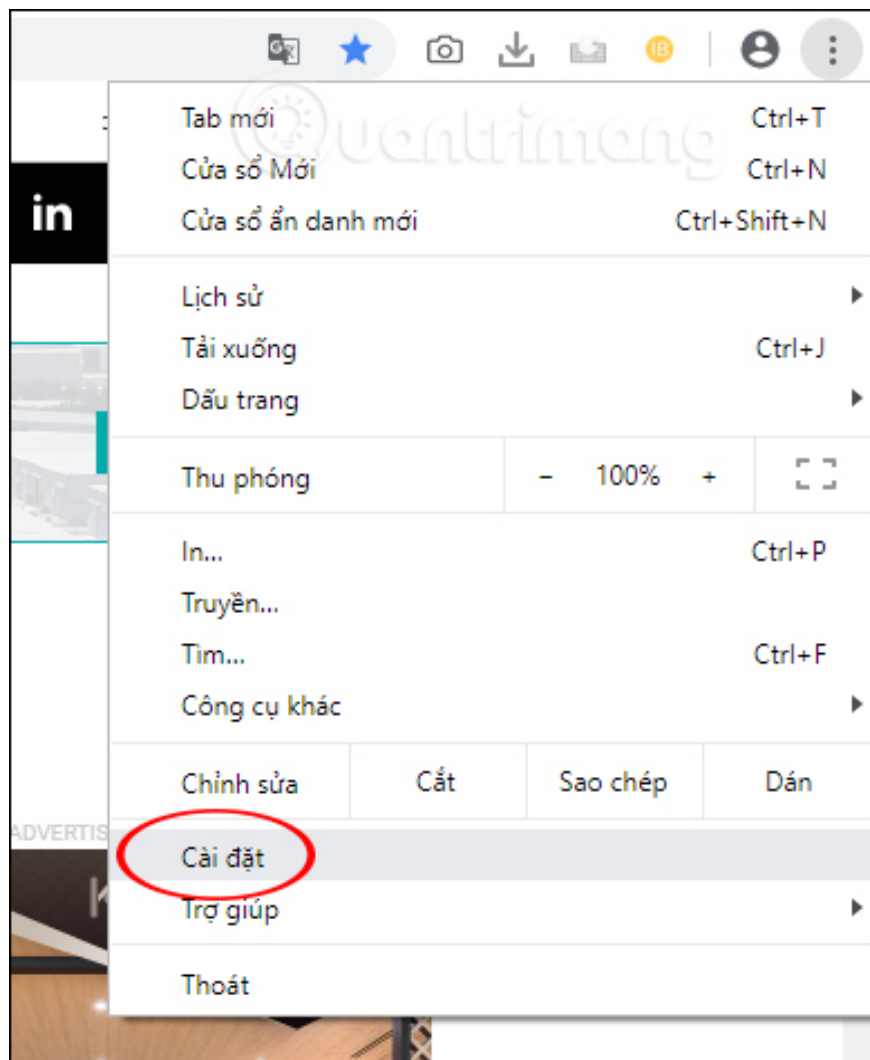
IB

in

Tab mới Ctrl+T
Cửa sổ Mới Ctrl+N
Cửa sổ ẩn danh mới Ctrl+Shift+N

Lịch sử
Tải xuống Ctrl+J
Dấu trang

Thu phóng – 100% +

In... Ctrl+P
Truyền...
Tìm... Ctrl+F
Công cụ khác

Chỉnh sửa Cắt Sao chép Dán

ADVERTIS

Cài đặt
Trợ giúp

Thoát

Quantrimang